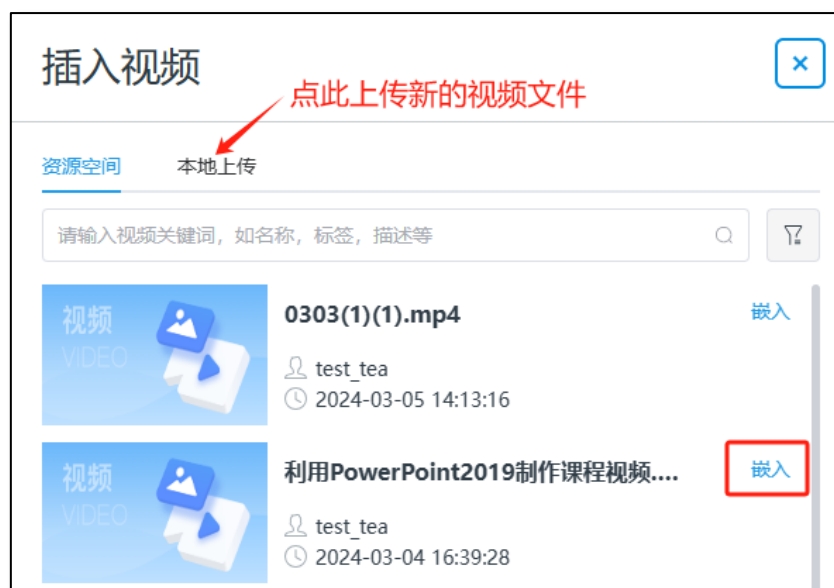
插入视频

×

点此上传新的视频文件

资源空间　本地上传

请输入视频关键词，如名称，标签，描述等

视频
VIDEO

0303(1)(1).mp4

嵌入

test_tea
2024-03-05 14:13:16

视频
VIDEO

利用PowerPoint2019制作课程视频....

嵌入

test_tea
2024-03-04 16:39:28